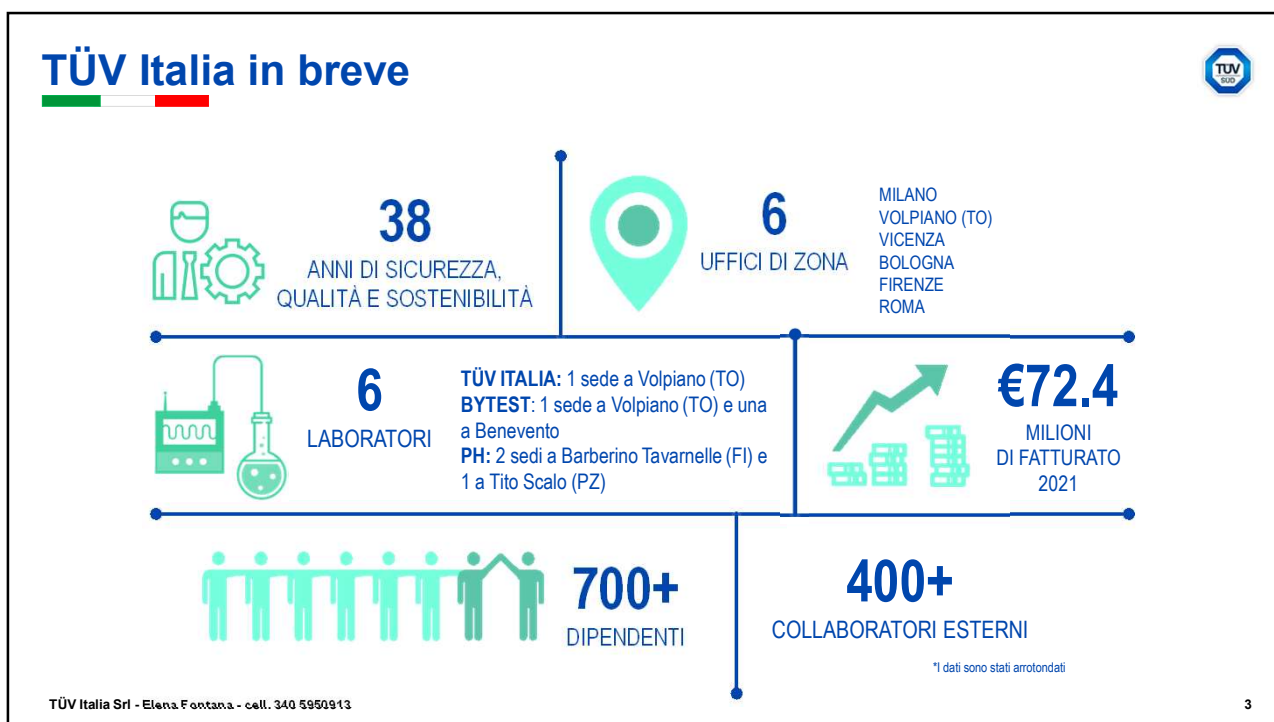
TÜV Italia in breve

TÜV SÜD

38
ANNI DI SICUREZZA, QUALITÀ E SOSTENIBILITÀ

6
UFFICI DI ZONA

MILANO
VOLPIANO (TO)
VICENZA
BOLOGNA
FIRENZE
ROMA

6
LABORATORI

**TÜV ITALIA:** 1 sede a Volpiano (TO)
**BYTEST**: 1 sede a Volpiano (TO) e una a Benevento
**PH:** 2 sedi a Barberino Tavarnelle (FI) e 1 a Tito Scalo (PZ)

€72.4
MILIONI DI FATTURATO 2021

700+
DIPENDENTI

400+
COLLABORATORI ESTERNI

*I dati sono stati arrotondati

TÜV Italia Srl - Elena Fontana - cell. 340 5950913

3